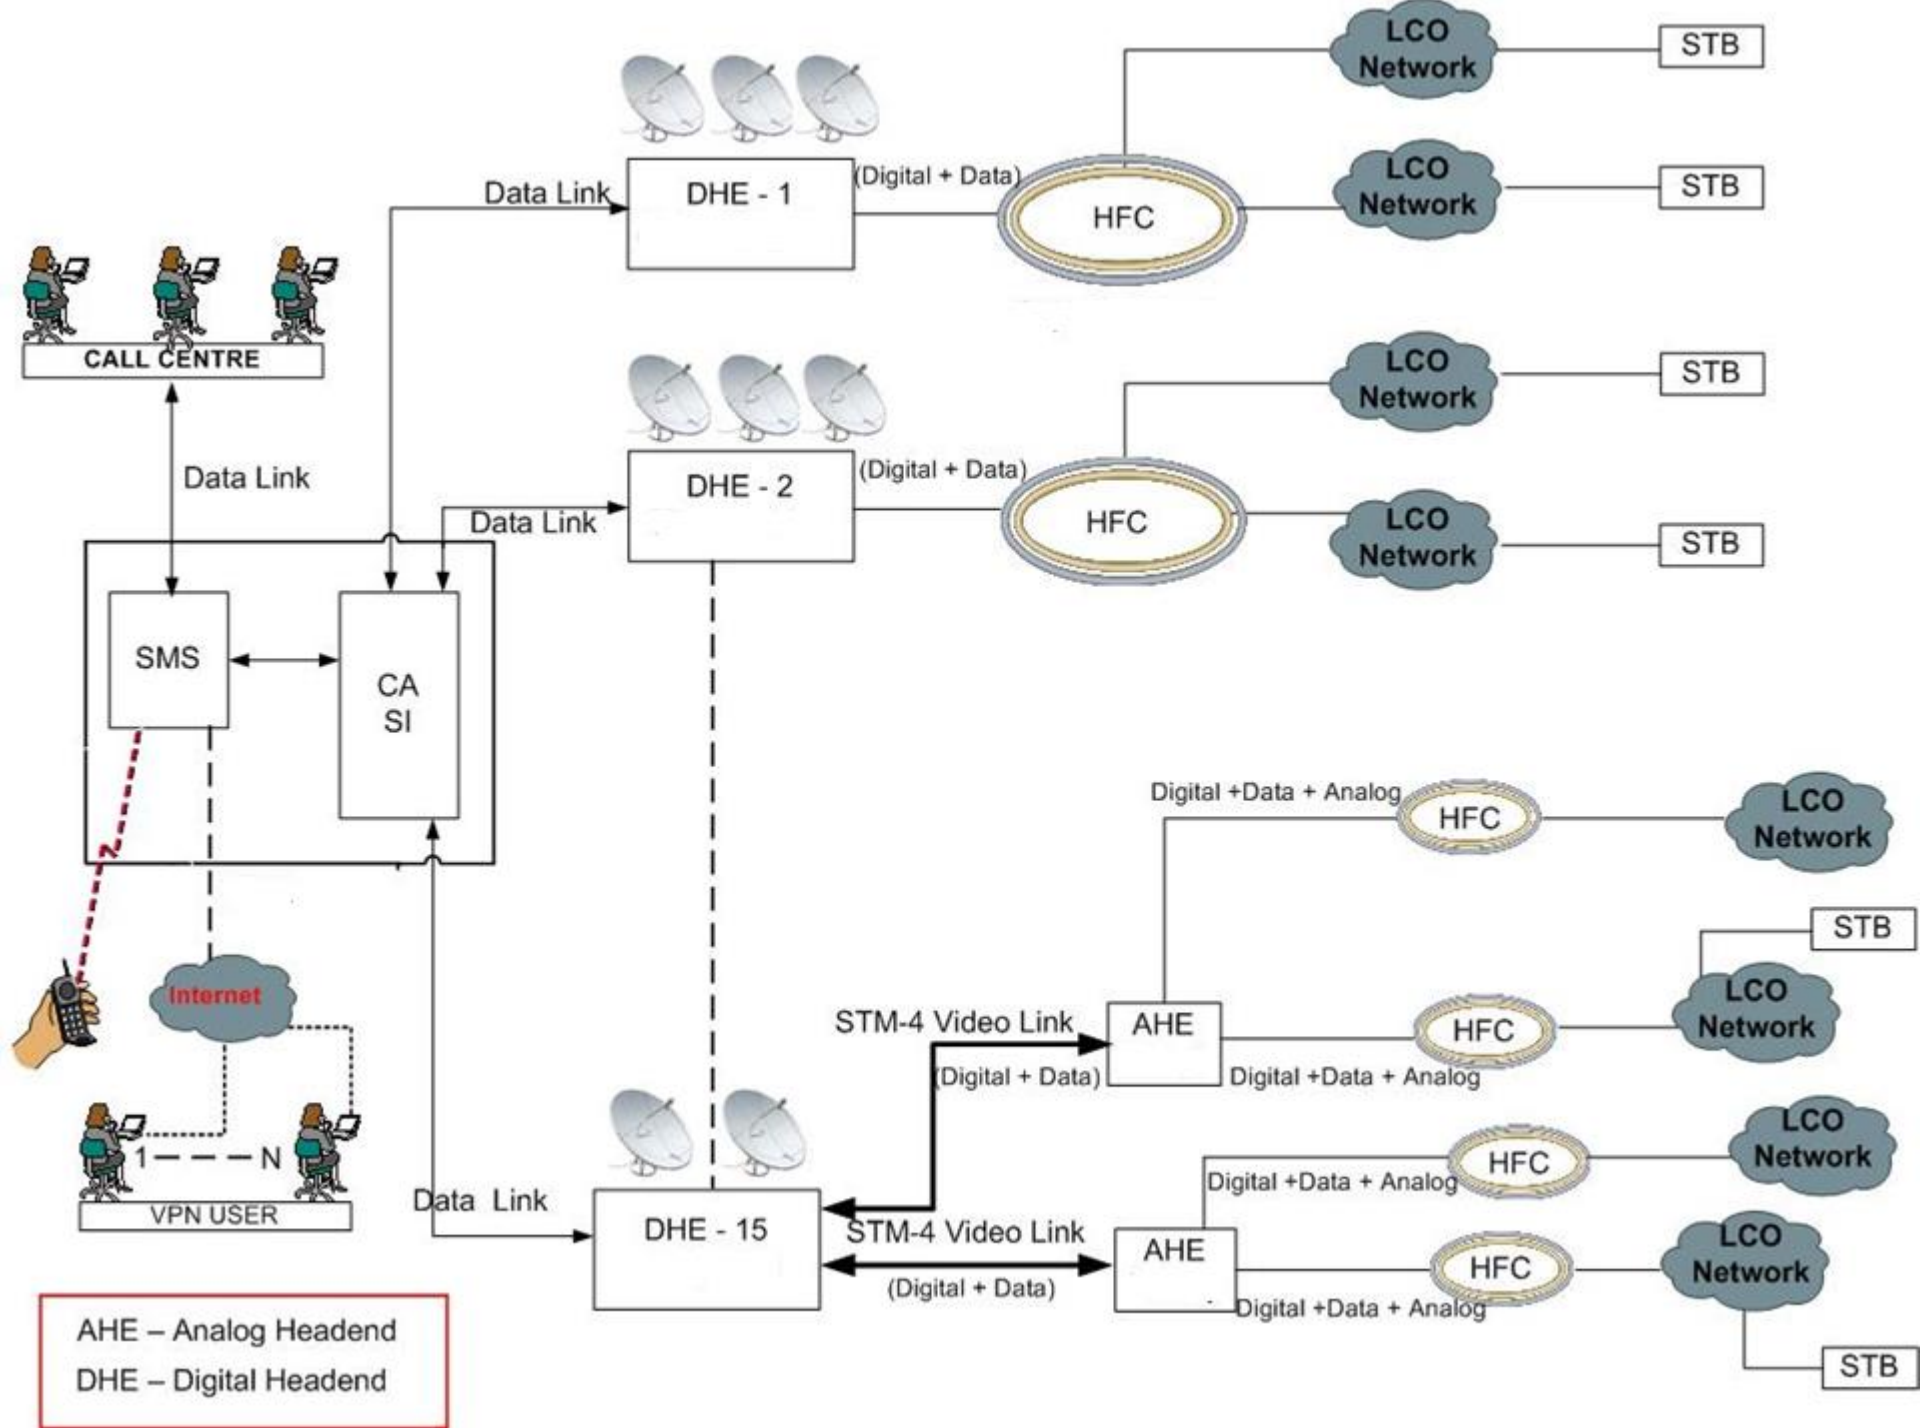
LCO Network
STB
LCO Network
STB
Data Link
DHE - 1
(Digital + Data)
HFC
CALL CENTRE
LCO Network
STB
Data Link
DHE - 2
(Digital + Data)
HFC
LCO Network
STB
Data Link
SMS
CA
SI
Digital +Data + Analog
HFC
LCO Network
STB
Internet
STM-4 Video Link
AHE
HFC
LCO Network
(Digital + Data)
Digital +Data + Analog
1 N
VPN USER
LCO Network
HFC
Digital +Data + Analog
Data Link
DHE - 15
STM-4 Video Link
AHE
HFC
LCO Network
(Digital + Data)
Digital +Data + Analog
STB
AHE – Analog Headend
DHE – Digital Headend